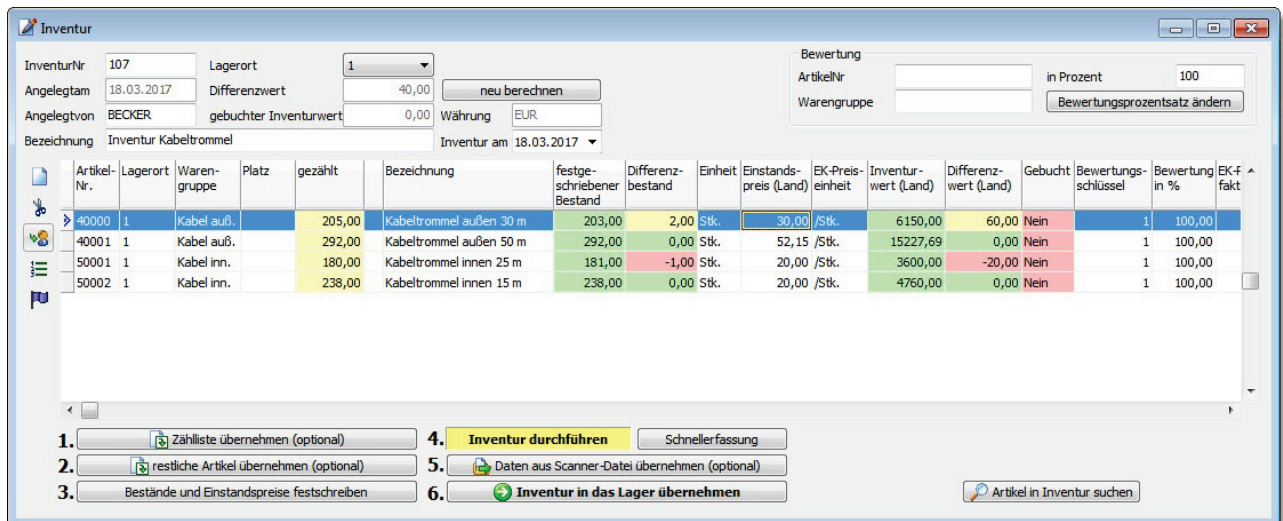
Inventur

InventurNr 107
Lagerort 1
Angelegtam 18.03.2017
Differenzwert 40,00
neu berechnen
Angelegtvon BECKER
gebuchter Inventurwert 0,00
Währung EUR
Bezeichnung Inventur Kabeltrommel
Inventur am 18.03.2017

Bewertung
ArtikelNr
in Prozent 100
Warengruppe
Bewertungsprozentsatz ändern

| Artikel-Nr. | Lagerort | Waren-gruppe | Platz | gezählt | Bezeichnung | festge-schriebener Bestand | Differenz-bestand | Einheit | Einstands-preis (Land) | EK-Preis-einheit | Inventur-wert (Land) | Differenz-wert (Land) | Gebucht | Bewertungs-schlüssel | Bewertung in % | EK-F fakt |
|---|---|---|---|---|---|---|---|---|---|---|---|---|---|---|---|---|
| 40000 | 1 | Kabel auß. | | 205,00 | Kabeltrommel außen 30 m | 203,00 | 2,00 | Stk. | 30,00 | /Stk. | 6150,00 | 60,00 | Nein | 1 | 100,00 | |
| 40001 | 1 | Kabel auß. | | 292,00 | Kabeltrommel außen 50 m | 292,00 | 0,00 | Stk. | 52,15 | /Stk. | 15227,69 | 0,00 | Nein | 1 | 100,00 | |
| 50001 | 1 | Kabel inn. | | 180,00 | Kabeltrommel innen 25 m | 181,00 | -1,00 | Stk. | 20,00 | /Stk. | 3600,00 | -20,00 | Nein | 1 | 100,00 | |
| 50002 | 1 | Kabel inn. | | 238,00 | Kabeltrommel innen 15 m | 238,00 | 0,00 | Stk. | 20,00 | /Stk. | 4760,00 | 0,00 | Nein | 1 | 100,00 | |

1. Zählliste übernehmen (optional)
2. restliche Artikel übernehmen (optional)
3. Bestände und Einstandspreise festschreiben
4. Inventur durchführen
Schnellerfassung
5. Daten aus Scanner-Datei übernehmen (optional)
6. Inventur in das Lager übernehmen
Artikel in Inventur suchen